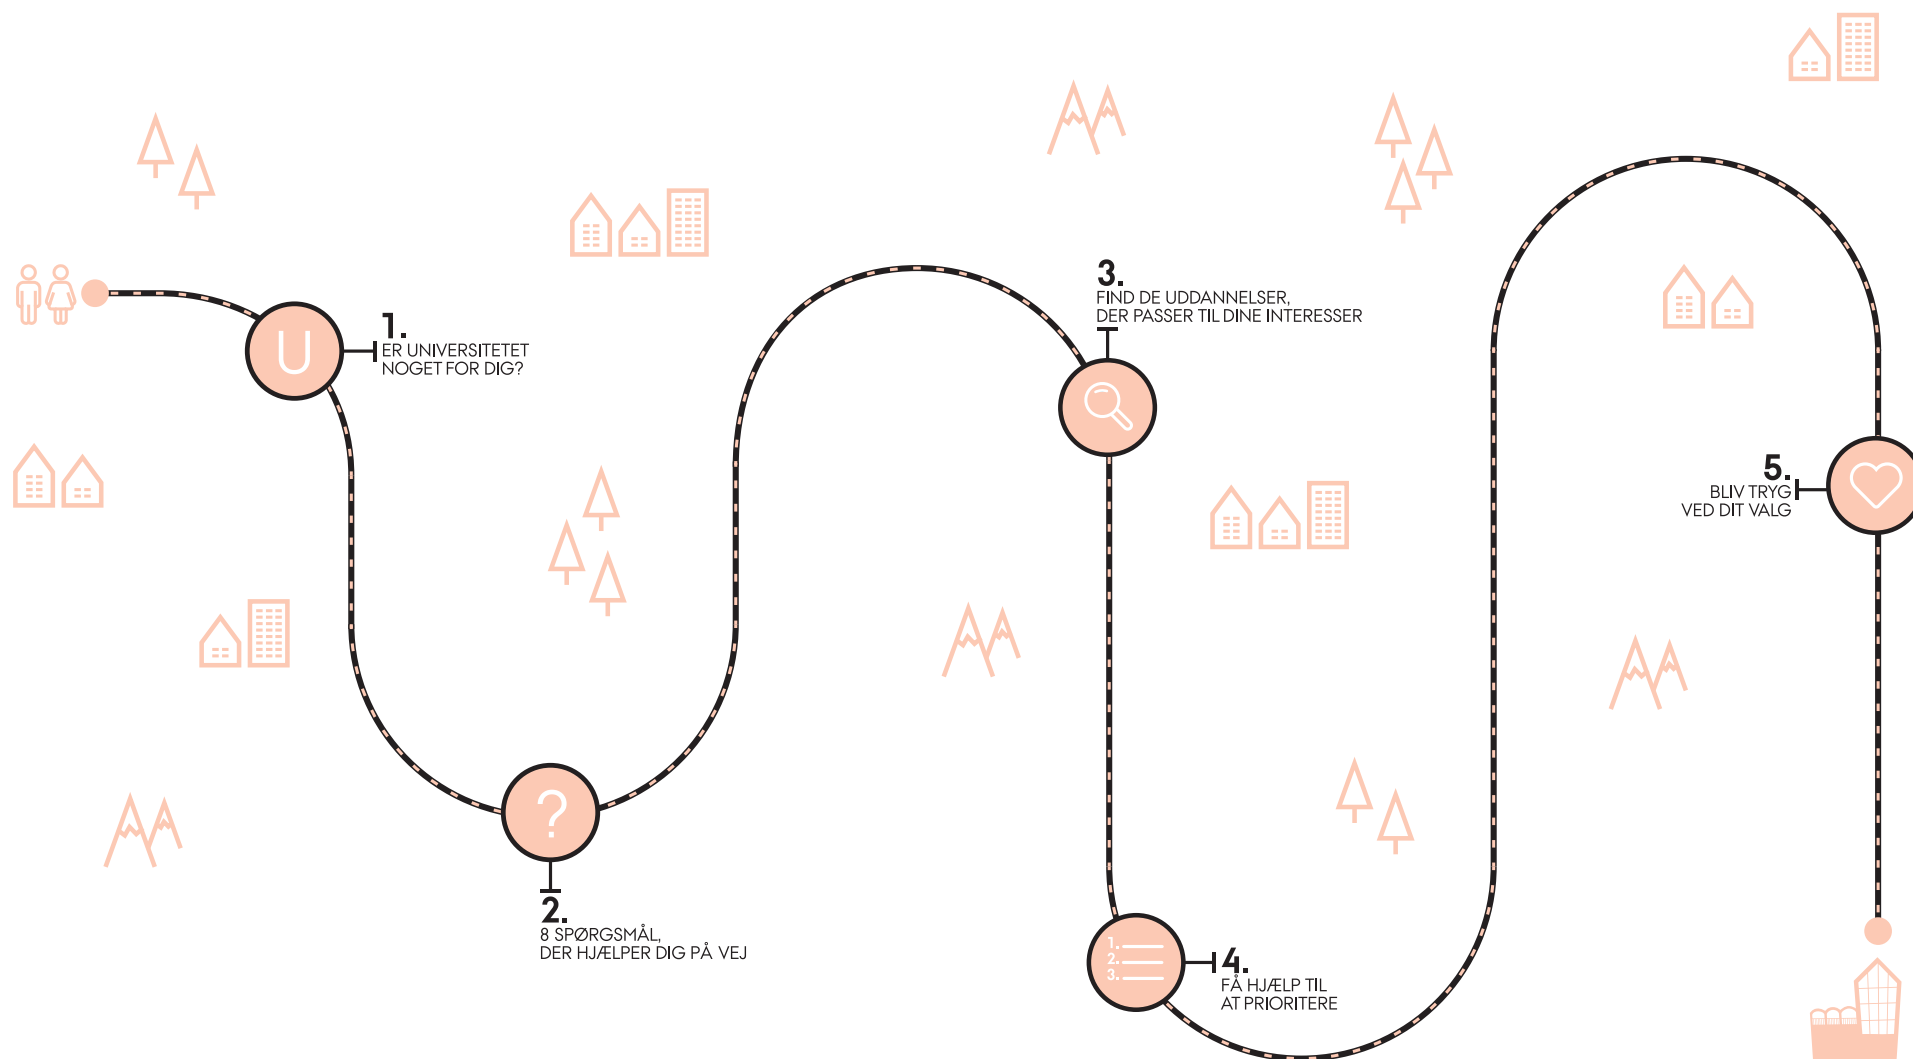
U

1.
ER UNIVERSITETET NOGET FOR DIG?

?

2.
8 SPØRGSMÅL, DER HJÆLPER DIG PÅ VEJ

3.
FIND DE UDDANNELSER, DER PASSER TIL DINE INTERESSER

1.
2.
3.

4.
FÅ HJÆLP TIL AT PRIORITERE

5.
BLIV TRYG VED DIT VALG